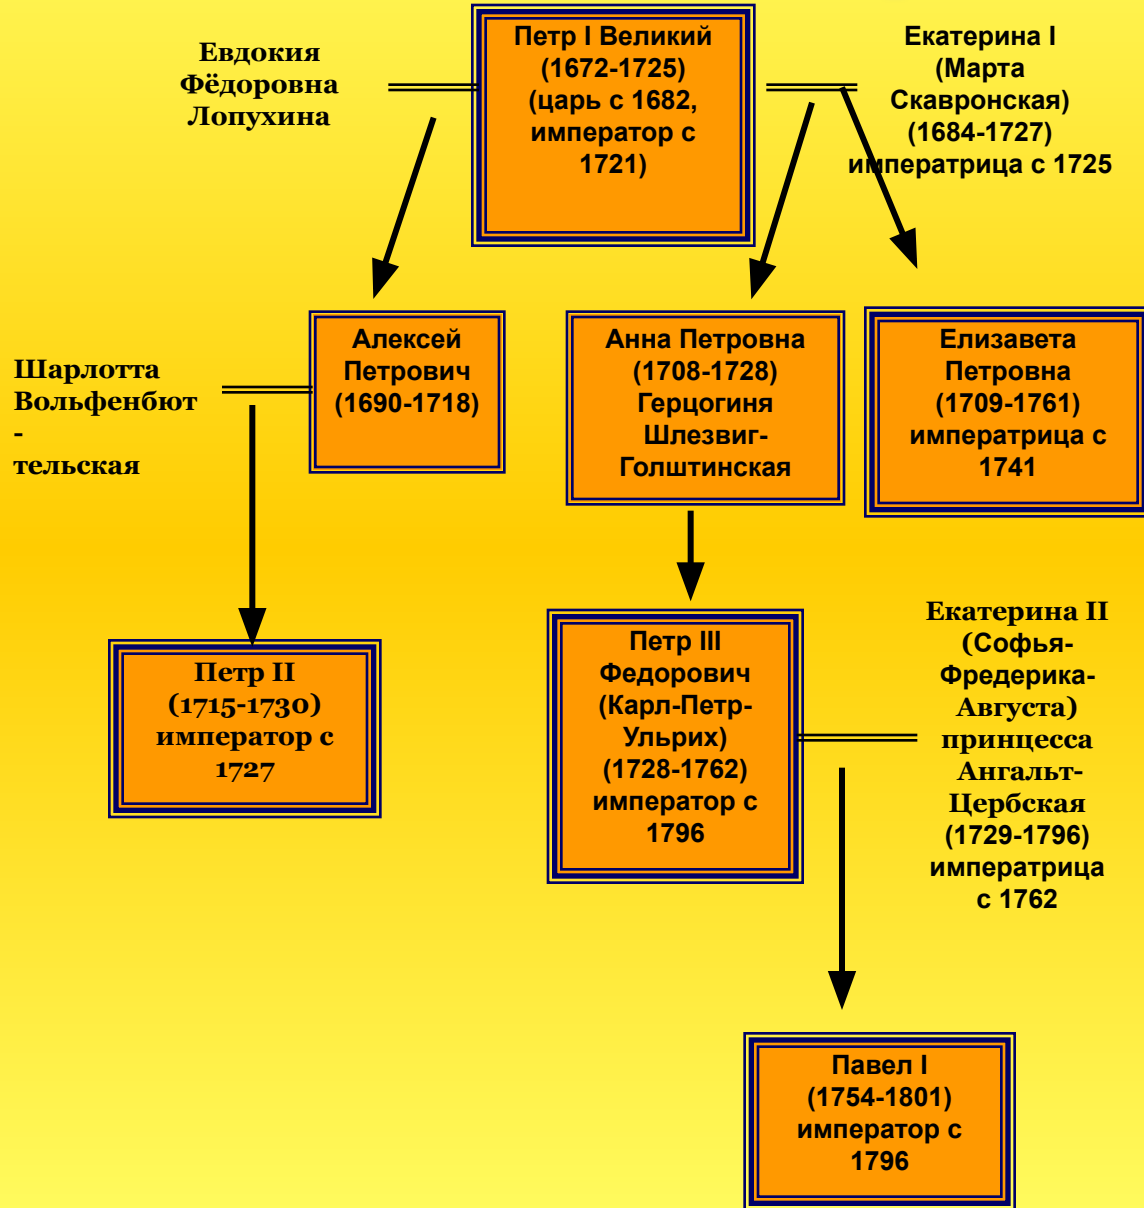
Евдокия Фёдоровна Лопухина

Петр I Великий (1672-1725) (царь с 1682, император с 1721)

Екатерина I (Марта Скавронская) (1684-1727) императрица с 1725

Шарлотта Вольфенбют - тельская

Алексей Петрович (1690-1718)

Анна Петровна (1708-1728) Герцогиня Шлезвиг-Голштинская

Елизавета Петровна (1709-1761) императрица с 1741

Петр II (1715-1730) император с 1727

Петр III Федорович (Карл-Петр-Ульрих) (1728-1762) император с 1796

Екатерина II (Софья-Фредерика-Августа) принцесса Ангальт-Цербская (1729-1796) императрица с 1762

Павел I (1754-1801) император с 1796